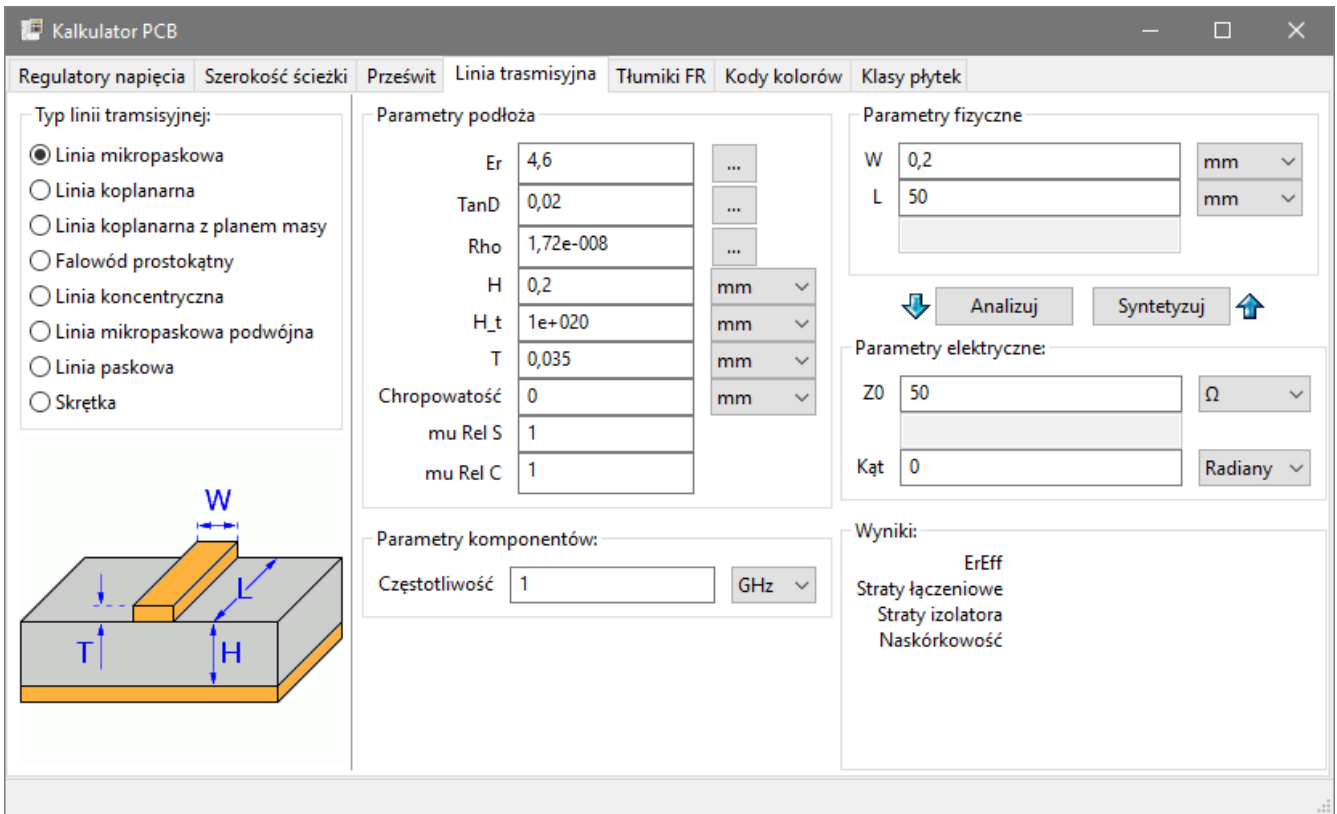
Kalkulator PCB

Regulatory napięcia | Szerokość ścieżki | Prześwit | Linia trasmisyjna | Tłumiki FR | Kody kolorów | Klasy płytek

Typ linii tramsisyjnej:
Linia mikropaskowa
Linia koplanarna
Linia koplanarna z planem masy
Falowód prostokątny
Linia koncentryczna
Linia mikropaskowa podwójna
Linia paskowa
Skrętka

W
L
T
H

Parametry podłoża
Er 4,6 ...
TanD 0,02 ...
Rho 1,72e-008 ...
H 0,2 mm
H_t 1e+020 mm
T 0,035 mm
Chropowatość 0 mm
mu Rel S 1
mu Rel C 1

Parametry komponentów:
Częstotliwość 1 GHz

Parametry fizyczne
W 0,2 mm
L 50 mm

Analizuj
Syntetyzuj

Parametry elektryczne:
Z0 50 Ω
Kąt 0 Radiany

Wyniki:
ErEff
Straty łączeniowe
Straty izolatora
Naskórkowość